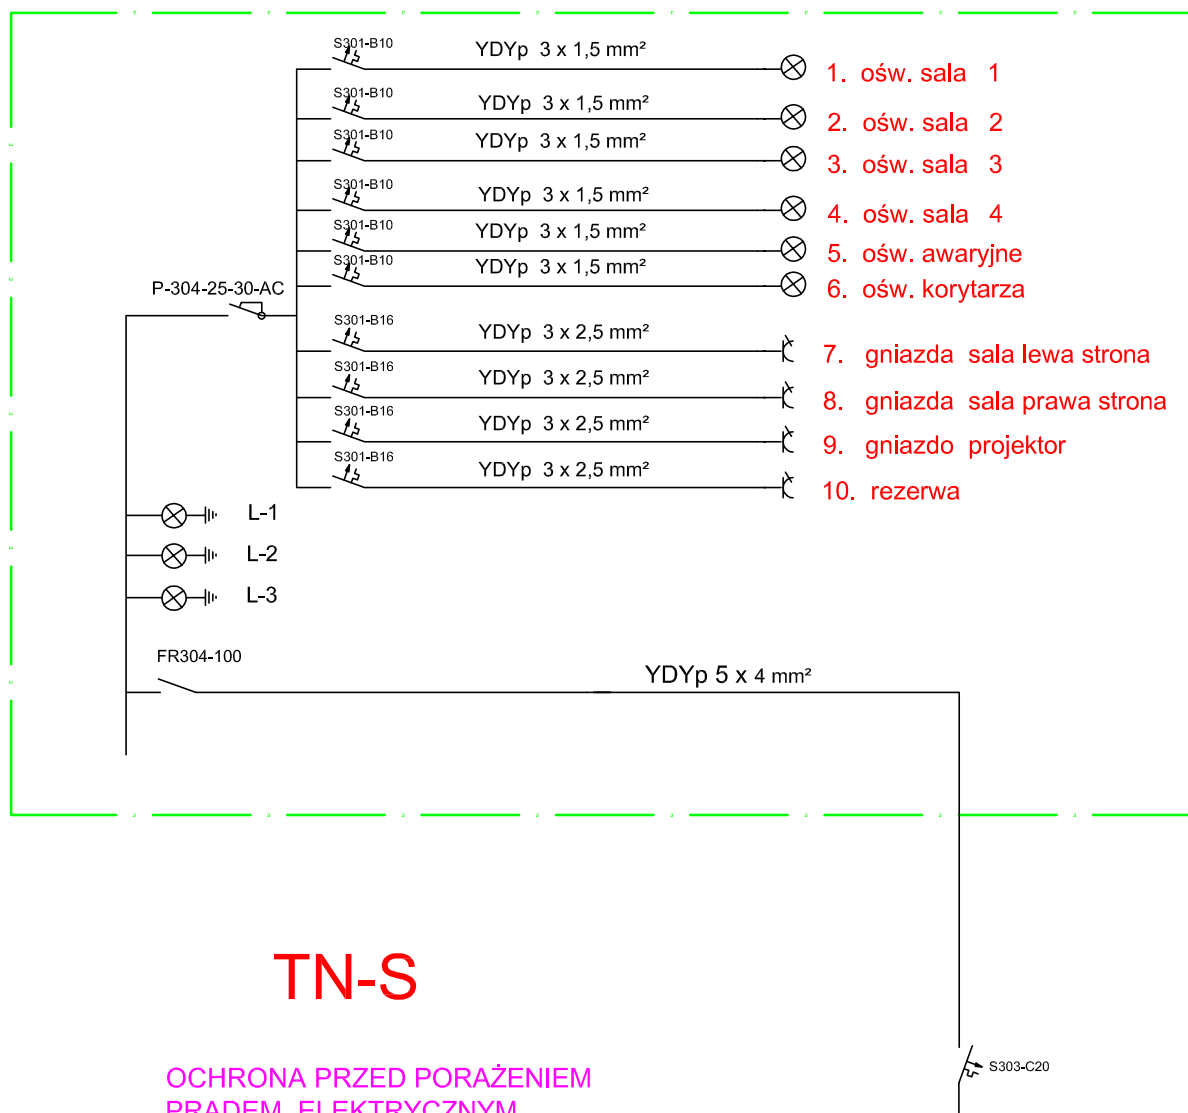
S301-B10
YDYp 3 x 1,5 mm²
1. ośw. sala 1

S301-B10
YDYp 3 x 1,5 mm²
2. ośw. sala 2

S301-B10
YDYp 3 x 1,5 mm²
3. ośw. sala 3

S301-B10
YDYp 3 x 1,5 mm²
4. ośw. sala 4

S301-B10
YDYp 3 x 1,5 mm²
5. ośw. awaryjne

S301-B10
YDYp 3 x 1,5 mm²
6. ośw. korytarza

P-304-25-30-AC

S301-B16
YDYp 3 x 2,5 mm²
7. gniazda sala lewa strona

S301-B16
YDYp 3 x 2,5 mm²
8. gniazda sala prawa strona

S301-B16
YDYp 3 x 2,5 mm²
9. gniazdo projektor

S301-B16
YDYp 3 x 2,5 mm²
10. rezerwa

L-1
L-2
L-3

FR304-100
YDYp 5 x 4 mm²

TN-S

S303-C20

OCHRONA PRZED PORAŻENIEM
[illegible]